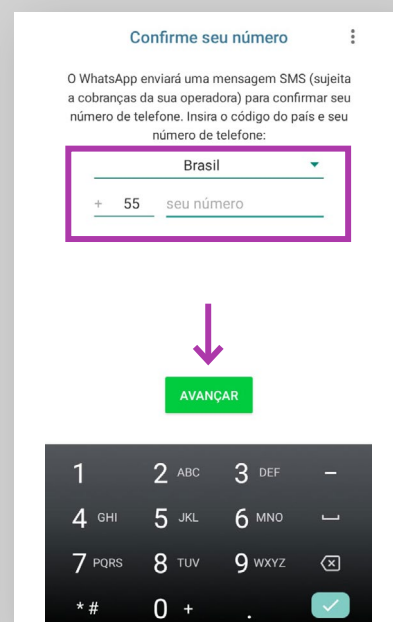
Confirme seu número

O WhatsApp enviará uma mensagem SMS (sujeita a cobranças da sua operadora) para confirmar seu número de telefone. Insira o código do país e seu número de telefone:

Brasil

+ 55 seu número

AVANÇAR

1 2 ABC 3 DEF –
4 GHI 5 JKL 6 MNO
7 PQRS 8 TUV 9 WXYZ
* # 0 + .